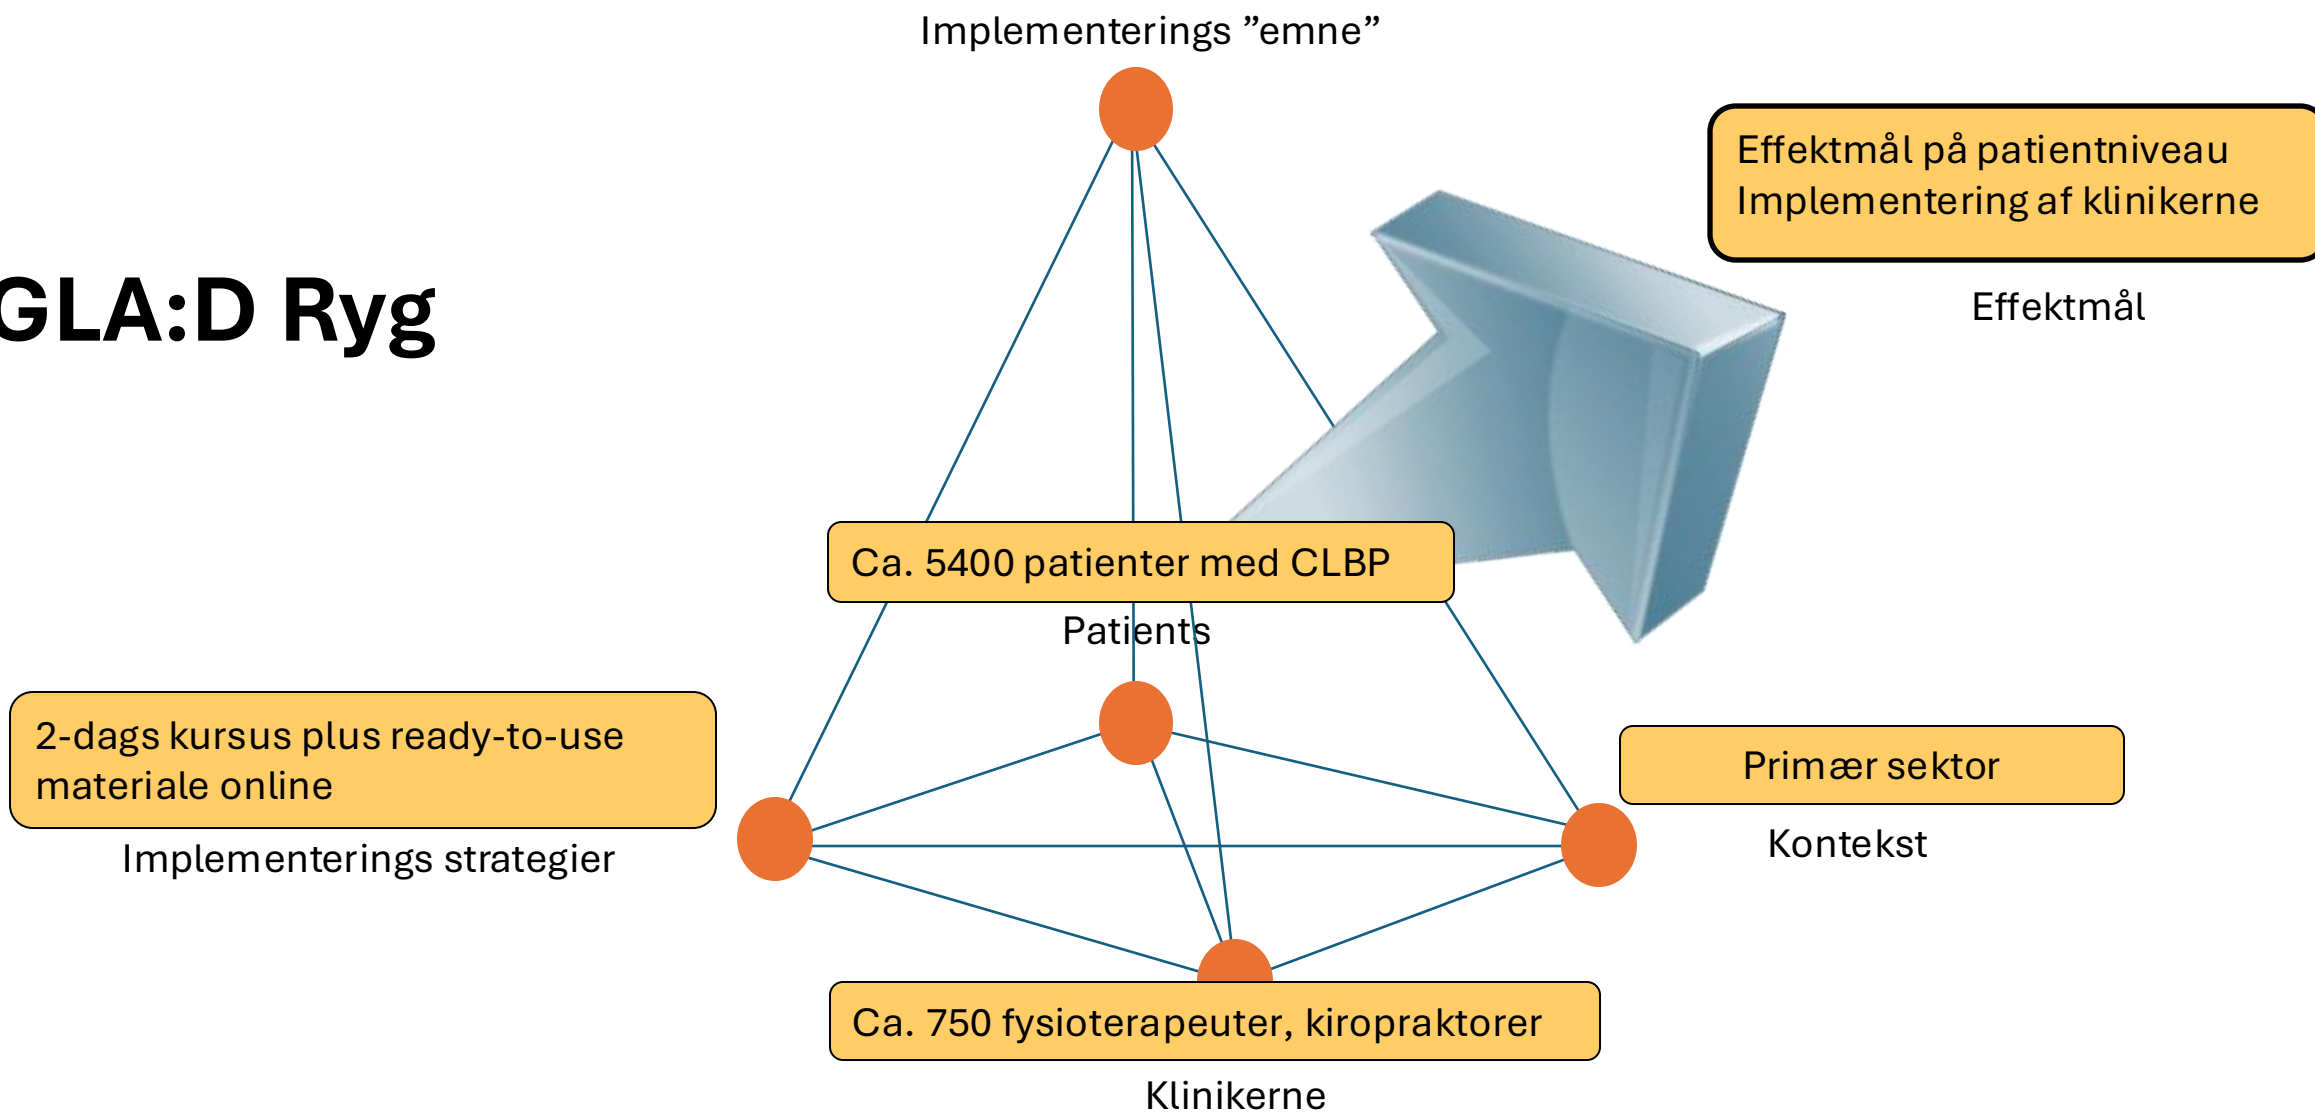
Implementerings ”emne”

GLA:D Ryg

Effektmål på patientniveau
Implementering af klinikerne

Effektmål

Ca. 5400 patienter med CLBP

Patients

2-dags kursus plus ready-to-use materiale online

Implementerings strategier

Primær sektor

Kontekst

Ca. 750 fysioterapeuter, kiropraktorer

Klinikerne